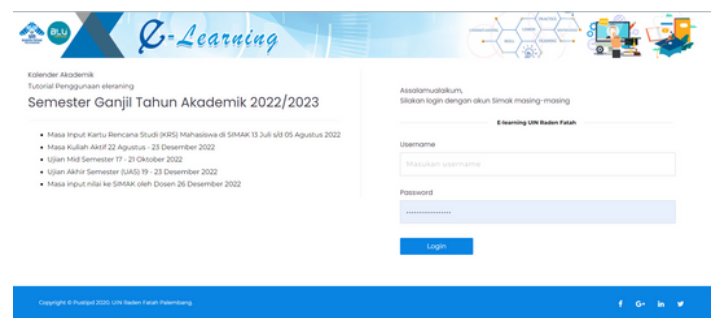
BLU

E-Learning

Kalender Akademik
Tutorial Penggunaan elearning

Semester Ganjil Tahun Akademik 2022/2023

- Masa Input Kartu Rencana Studi (KRS) Mahasiswa di SIMAK 13 Juli s/d 05 Agustus 2022
- Masa Kuliah Aktif 22 Agustus - 23 Desember 2022
- Ujian Mid Semester 17 - 21 Oktober 2022
- Ujian Akhir Semester (UAS) 19 - 23 Desember 2022
- Masa input nilai ke SIMAK oleh Dosen 26 Desember 2022

Assalamualaikum,
Silakan login dengan akun Simak masing-masing

E-learning UIN Raden Fatah

Username

Masukan username

Password

••••••••••••••••

Login

Copyright © Pustipd 2020. UIN Raden Fatah Palembang

f G+ in